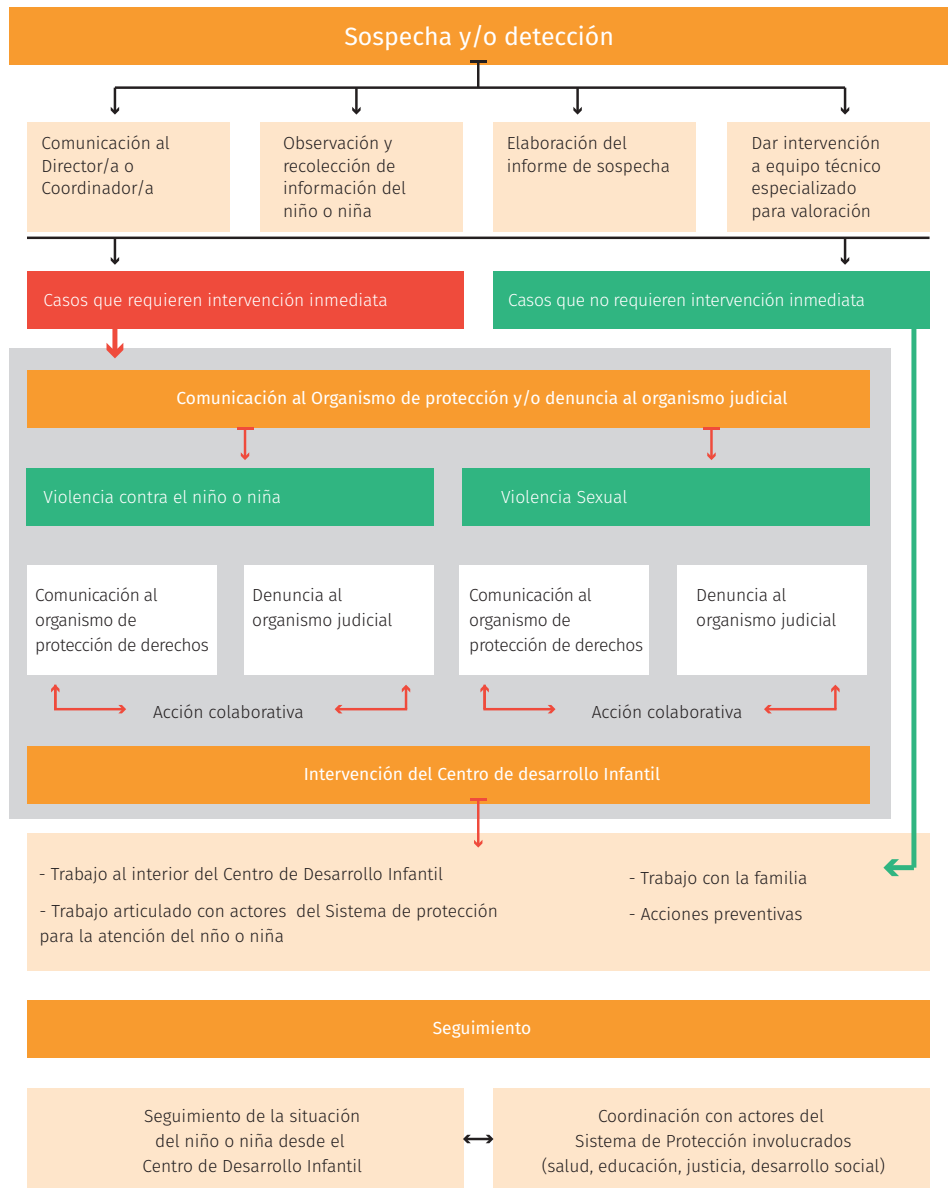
Sospecha y/o detección

Comunicación al Director/a o Coordinador/a

Observación y recolección de información del niño o niña

Elaboración del informe de sospecha

Dar intervención a equipo técnico especializado para valoración

Casos que requieren intervención inmediata

Casos que no requieren intervención inmediata

Comunicación al Organismo de protección y/o denuncia al organismo judicial

Violencia contra el niño o niña

Violencia Sexual

Comunicación al organismo de protección de derechos

Denuncia al organismo judicial

Comunicación al organismo de protección de derechos

Denuncia al organismo judicial

Acción colaborativa

Acción colaborativa

Intervención del Centro de desarrollo Infantil

- Trabajo al interior del Centro de Desarrollo Infantil

- Trabajo articulado con actores del Sistema de protección para la atención del nño o niña

- Trabajo con la familia

- Acciones preventivas

Seguimiento

Seguimiento de la situación del niño o niña desde el Centro de Desarrollo Infantil

Coordinación con actores del Sistema de Protección involucrados (salud, educación, justicia, desarrollo social)